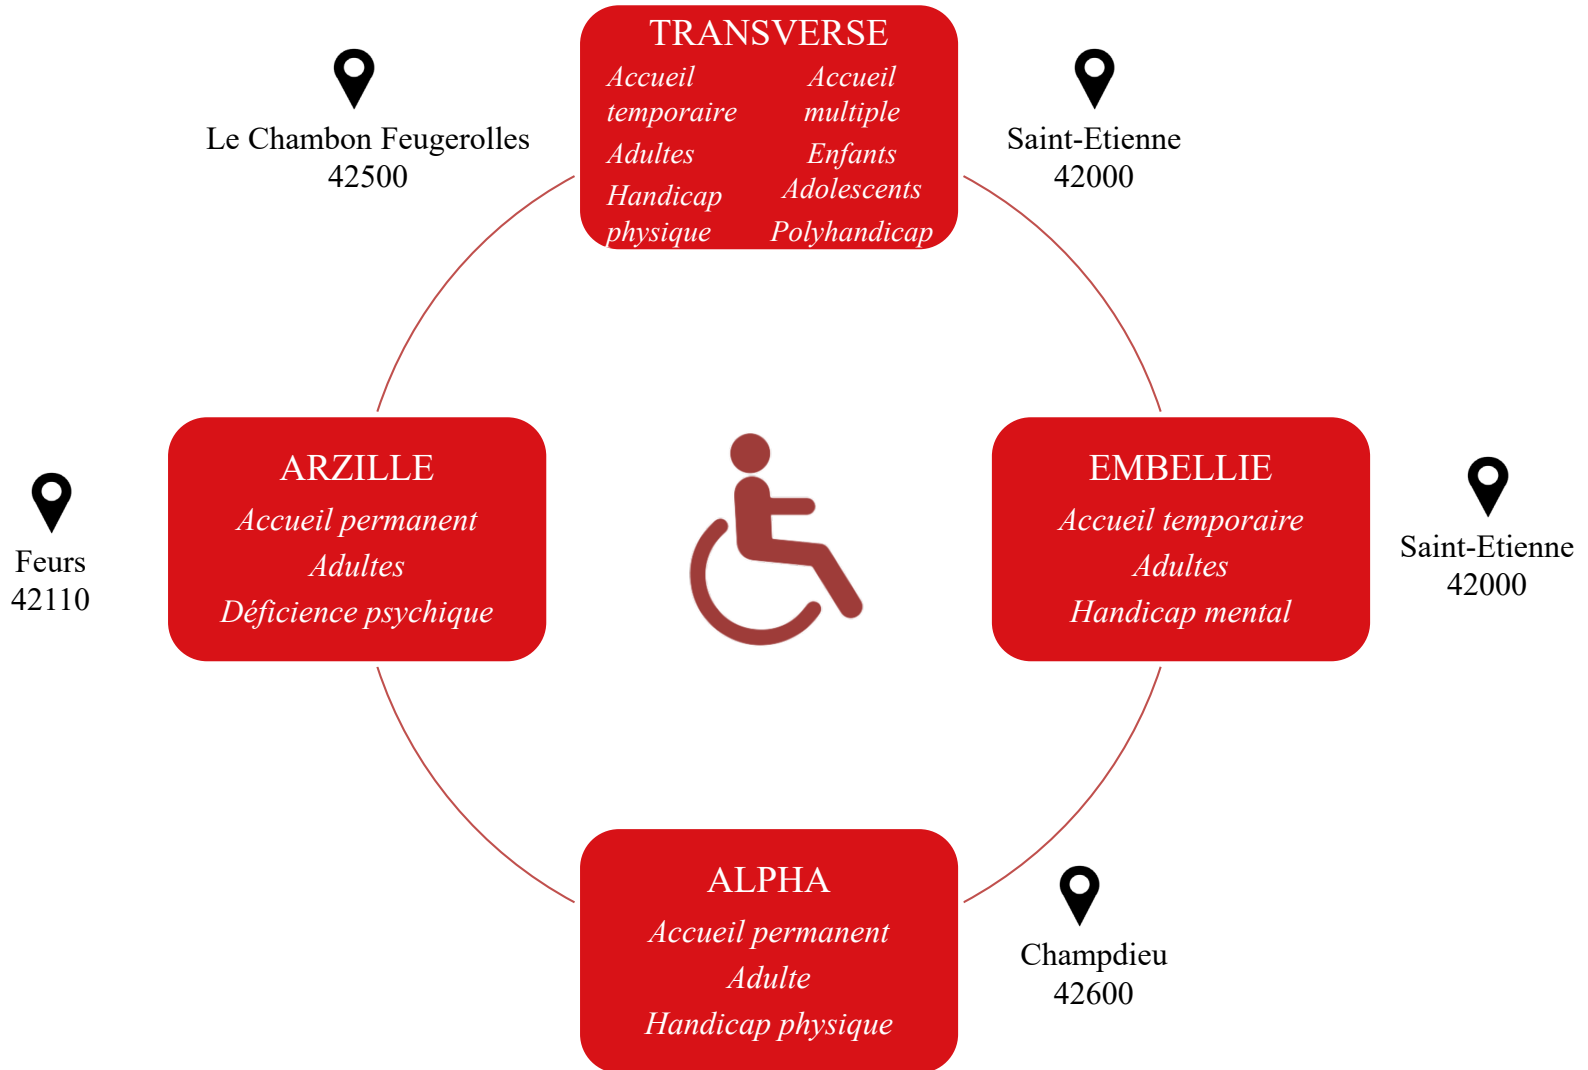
TRANSVERSE

Accueil temporaire

Accueil multiple

Adultes

Enfants

Handicap physique

Adolescents

Polyhandicap

Le Chambon Feugerolles
42500

Saint-Etienne
42000

ARZILLE
Accueil permanent
Adultes
Déficience psychique

Feurs
42110

EMBELLIE
Accueil temporaire
Adultes
Handicap mental

Saint-Etienne
42000

ALPHA
Accueil permanent
Adulte
Handicap physique

Champdieu
42600